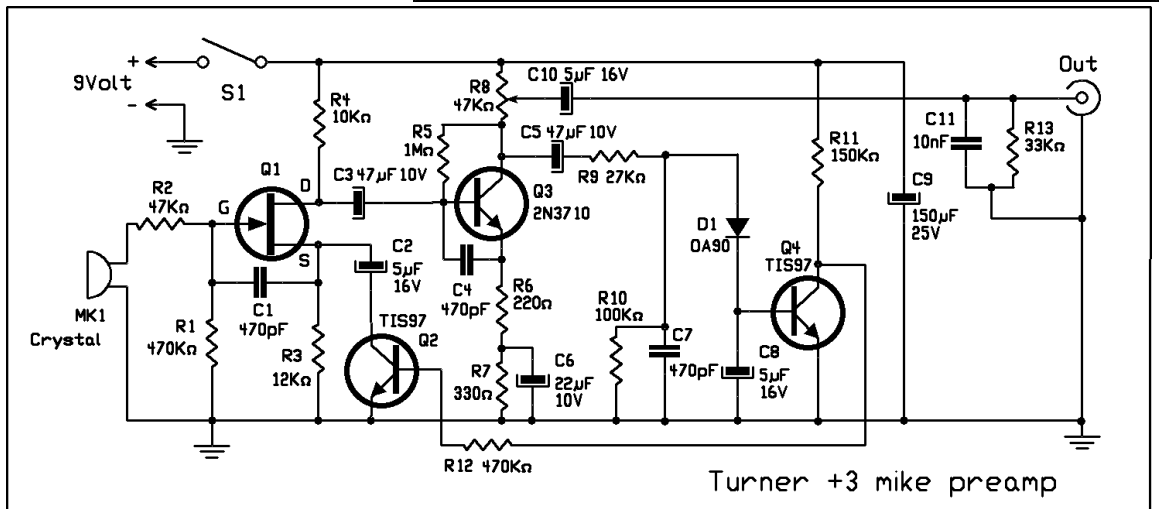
+
9Volt
-
S1
R4
10KΩ
R8
47KΩ
C10 5μF 16V
Out
R5
1MΩ
C5 47μF 10V
R11
150KΩ
C11
10nF
R13
33KΩ
Q1
D
C3 47μF 10V
Q3
2N3710
R9 27KΩ
C9
150μF
25V
R2
47KΩ
G
D1
OA90
S
C2
5μF
16V
Q4
TIS97
MK1
Crystal
R1
470KΩ
C1
470pF
C4
470pF
R6
220Ω
R10
100KΩ
C7
470pF
C8
5μF
16V
R3
12KΩ
TIS97
Q2
R7
330Ω
C6
22μF
10V
R12 470KΩ
Turner +3 mike preamp